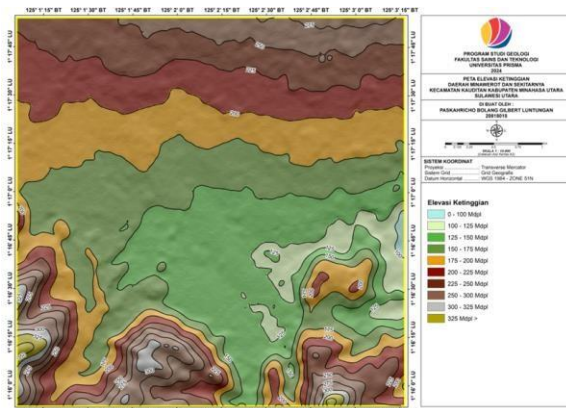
125° 1' 15" BT
125° 1' 30" BT
125° 1' 45" BT
125° 2' 0" BT
125° 2' 15" BT
125° 2' 30" BT
125° 2' 45" BT
125° 3' 0" BT
125° 3' 15" BT

PROGRAM STUDI GEOLOGI
FAKULTAS SAINS DAN TEKNOLOGI
UNIVERSITAS PRISMA
2024

PETA ELEVASI KETINGGIAN
DAERAH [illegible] DAN SEKITARNYA
KECAMATAN KAUDITAN KABUPATEN MINAHASA UTARA
SULAWESI UTARA

DI BUAT OLEH :
PASKAHRICHO BOLANG GILBERT LUNTUNGAN
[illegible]

SKALA 1 : 25.000

SISTEM KOORDINAT
Proyeksi : Transverse Mercator
Sistem Grid : Grid Geografis
Datum Horizontal : WGS 1984 - ZONE 51N

Elevasi Ketinggian
0 - 100 Mdpl
100 - 125 Mdpl
125 - 150 Mdpl
150 - 175 Mdpl
175 - 200 Mdpl
200 - 225 Mdpl
225 - 250 Mdpl
250 - 300 Mdpl
300 - 325 Mdpl
325 Mdpl >

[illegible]